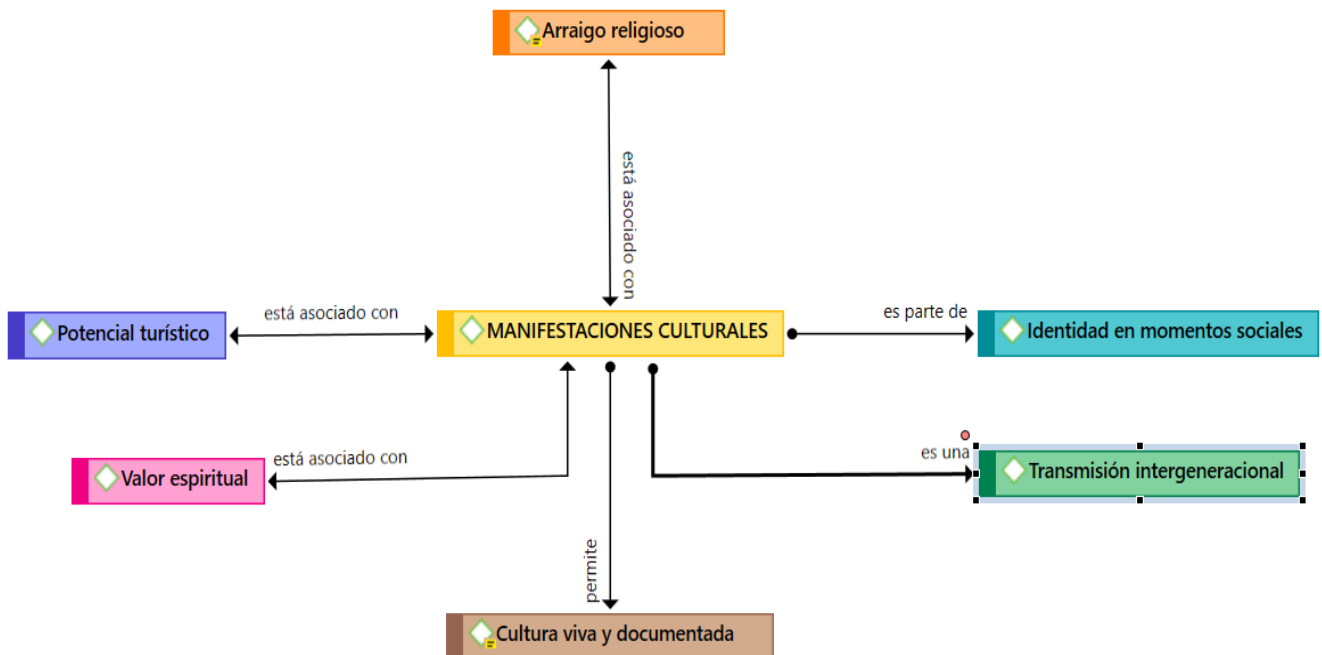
Arraigo religioso

está asociado con

Potencial turístico

está asociado con

MANIFESTACIONES CULTURALES

es parte de

Identidad en momentos sociales

es una

Transmisión intergeneracional

está asociado con

Valor espiritual

permite

Cultura viva y documentada